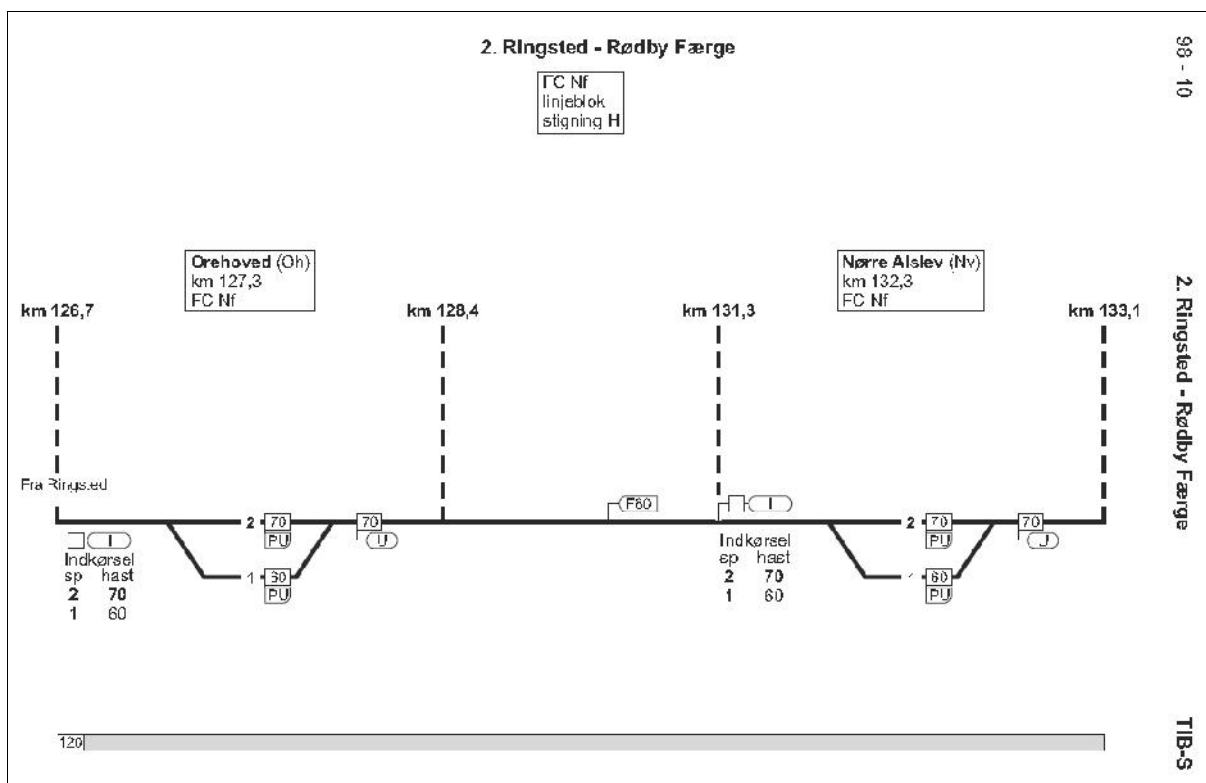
2. Ringsted - Rødby Færge

FC Nf
linjeblok
stigning H

98 - 10

Orehoved (Oh)
km 127,3
FC Nf

Nørre Alslev (Nv)
km 132,3
FC Nf

km 126,7

km 128,4

km 131,3

km 133,1

2. Ringsted - Rødby Færge

Fra Ringsted

F60

I

2 70
PU

70
U

I

2 70
PU

70
U

Indkørsel
sp hast
2 70
1 60

1 30
PU

Indkørsel
sp hast
2 70
1 60

1 60
PU

120

TIB-S